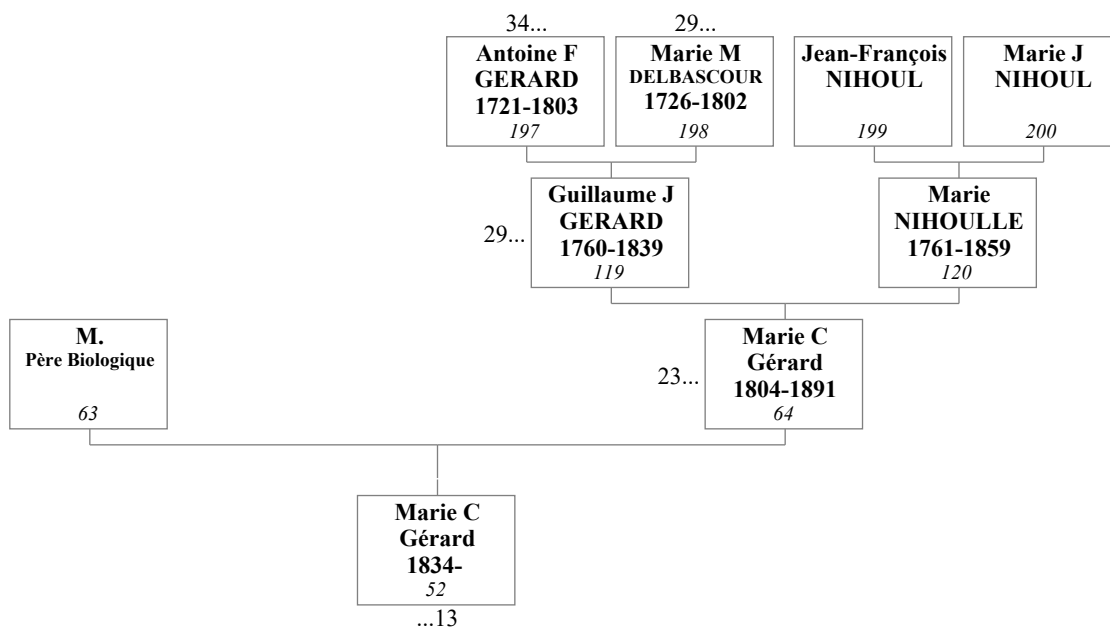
34...
Antoine F GERARD 1721-1803
197

29...
Marie M DELBASCOUR 1726-1802
198

Jean-François NIHOUL
199

Marie J NIHOUL
200

29...
Guillaume J GERARD 1760-1839
119

Marie NIHOULLE 1761-1859
120

M.
Père Biologique
63

23...
Marie C Gérard 1804-1891
64

Marie C Gérard 1834-
52
...13